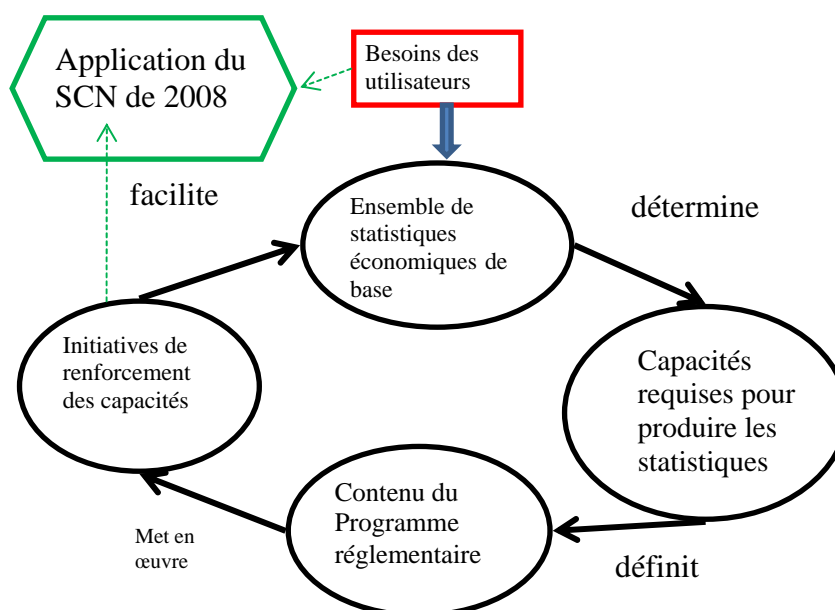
Application du SCN de 2008

Besoins des utilisateurs

facilite

Ensemble de statistiques économiques de base

détermine

Initiatives de renforcement des capacités

Capacités requises pour produire les statistiques

Contenu du Programme réglementaire

Met en œuvre

définit